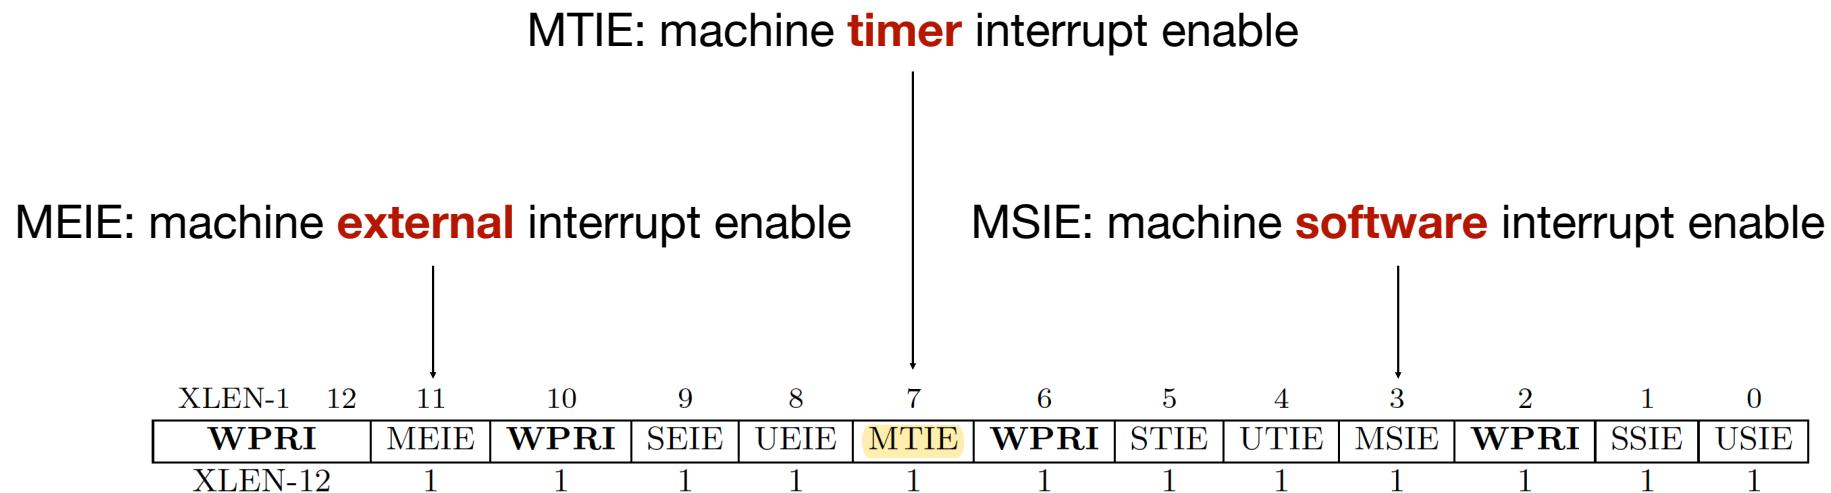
MTIE: machine timer interrupt enable

MEIE: machine external interrupt enable

MSIE: machine software interrupt enable

| XLEN-1 12 | 11 | 10 | 9 | 8 | 7 | 6 | 5 | 4 | 3 | 2 | 1 | 0 |
|---|---|---|---|---|---|---|---|---|---|---|---|---|
| **WPRI** | MEIE | **WPRI** | SEIE | UEIE | MTIE | **WPRI** | STIE | UTIE | MSIE | **WPRI** | SSIE | USIE |
| XLEN-12 | 1 | 1 | 1 | 1 | 1 | 1 | 1 | 1 | 1 | 1 | 1 | 1 |